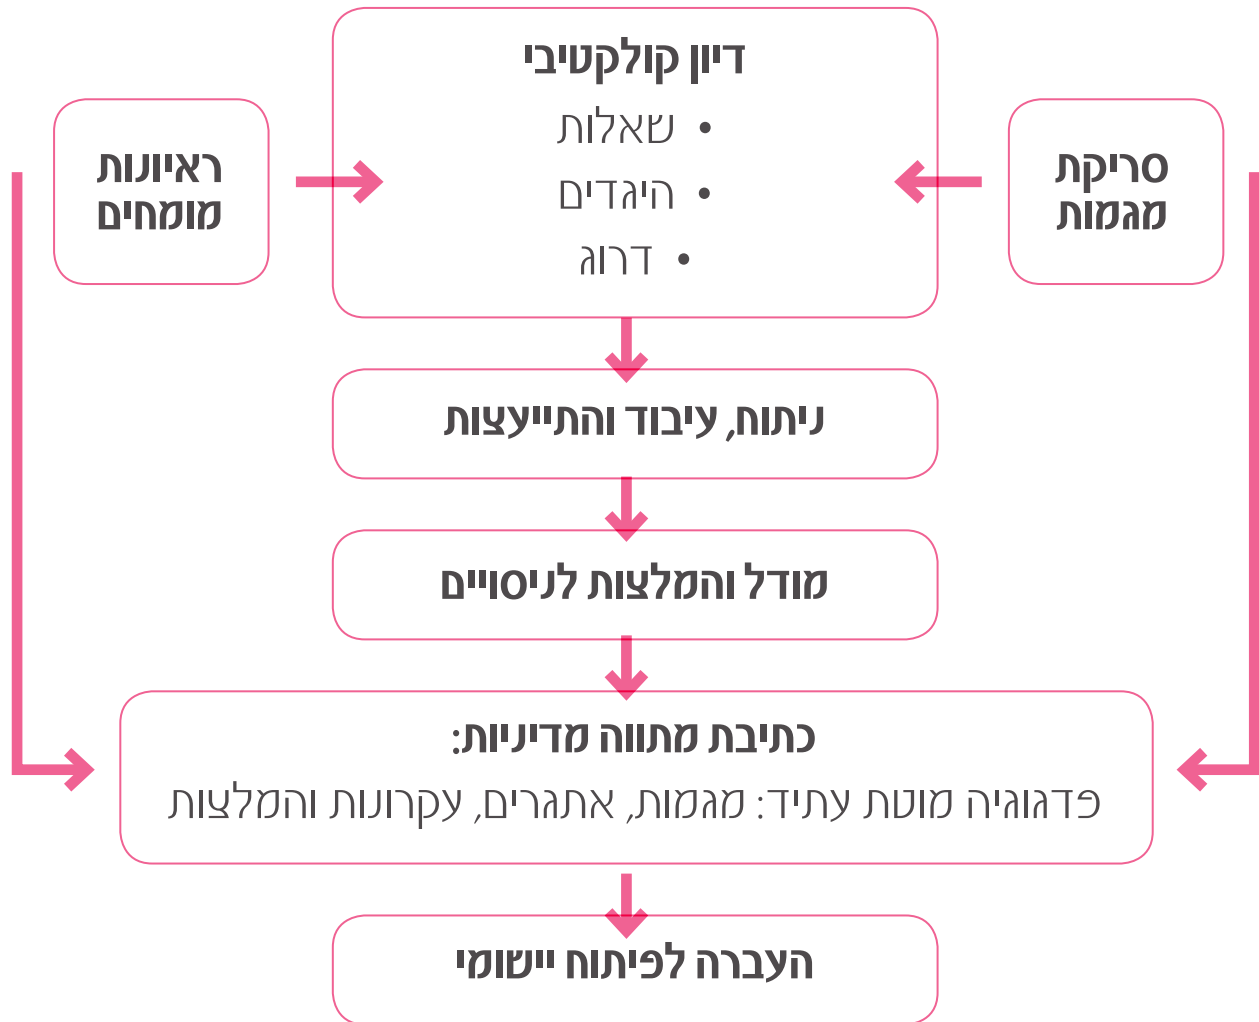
סריקת מגמות

דיון קולקטיבי
• שאלות
• היגדים
• דרוג

ראיונות מומחים

ניתוח, עיבוד והתייעצות

מודל והמלצות לניסויים

כתיבת מתווה מדיניות:
פדגוגיה מוטת עתיד: מגמות, אתגרים, עקרונות והמלצות

העברה לפיתוח יישומי